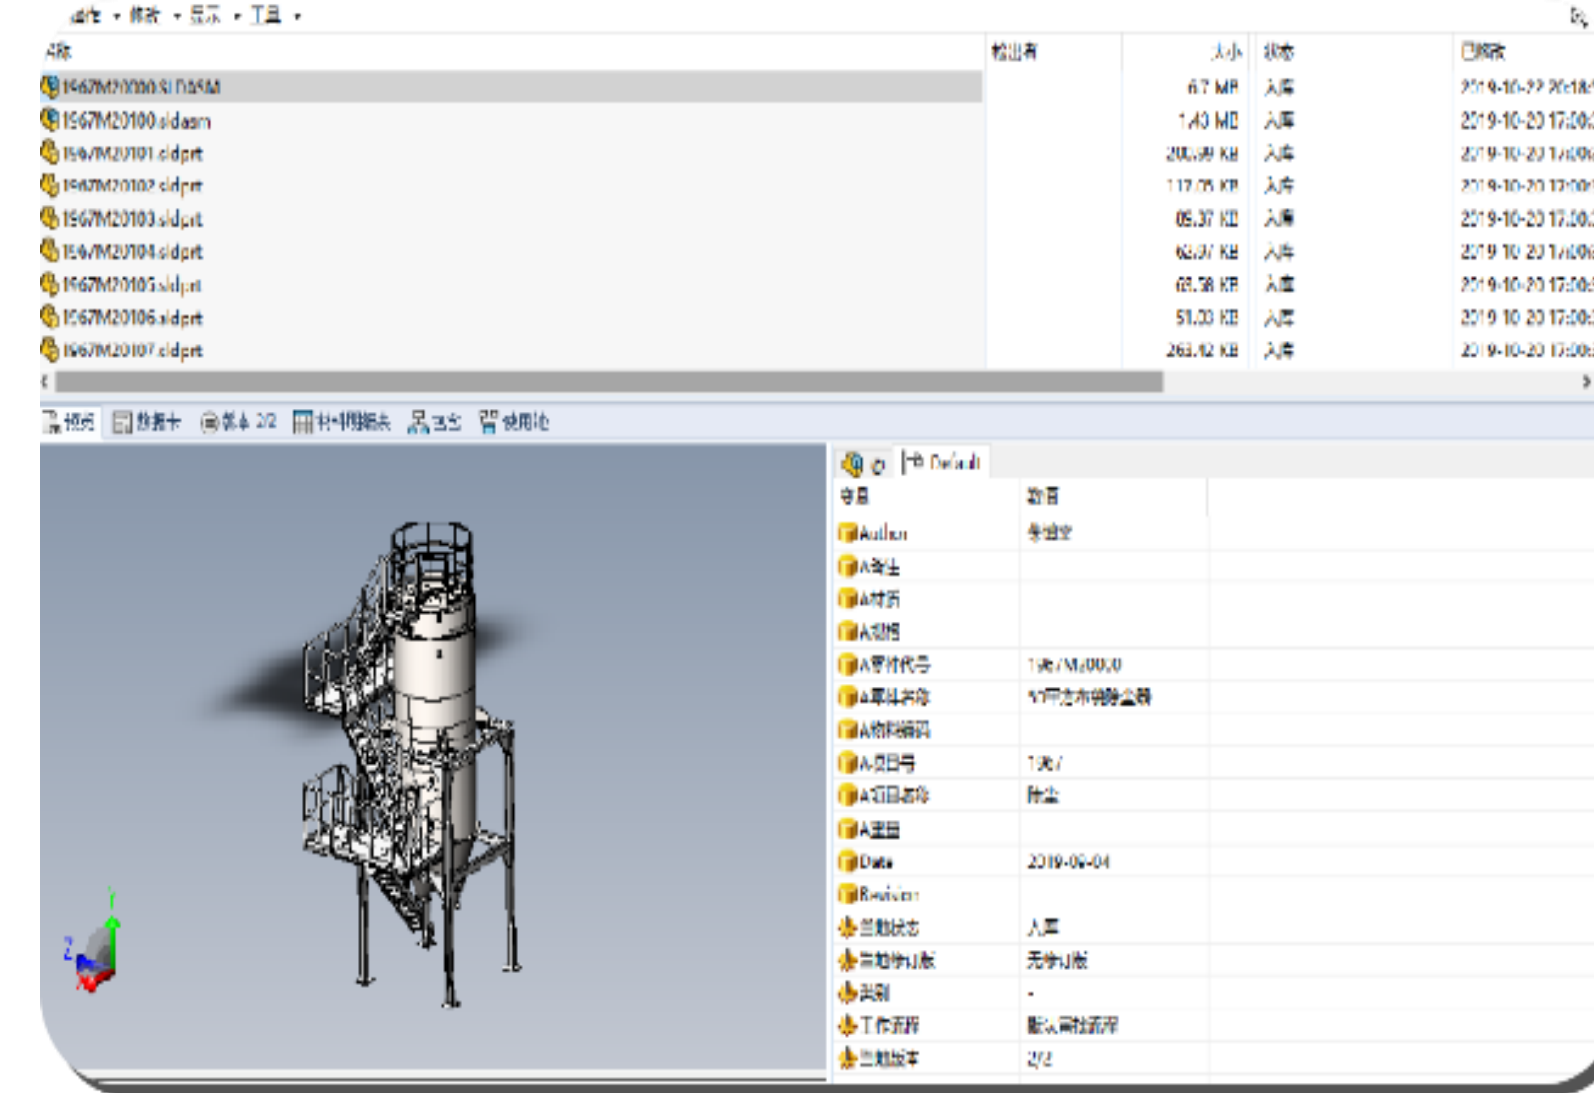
操作 ▾ 修改 ▾ 显示 ▾ 工具 ▾

| 名称 | 检出者 | 大小 | 状态 | 已修改 |
|---|---|---|---|---|
| 1967M20000.SLDASM | | 6.7 MB | 入库 | 2019-10-22 20:18 |
| 1967M20100.sldasm | | 1.40 MB | 入库 | 2019-10-20 17:00 |
| 1967M20101.sldprt | | 200.99 KB | 入库 | 2019-10-20 17:00 |
| 1967M20102.sldprt | | 117.05 KB | 入库 | 2019-10-20 17:00 |
| 1967M20103.sldprt | | 65.37 KB | 入库 | 2019-10-20 17:00 |
| 1967M20104.sldprt | | 63.37 KB | 入库 | 2019-10-20 17:00 |
| 1967M20105.sldprt | | 63.58 KB | 入库 | 2019-10-20 17:00 |
| 1967M20106.sldprt | | 51.33 KB | 入库 | 2019-10-20 17:00 |
| 1967M20107.sldprt | | 263.12 KB | 入库 | 2019-10-20 17:00 |

预览 数据卡 版本 2/2 材料明细表 包含 使用处

@ Default

| 变量 | 数值 |
|---|---|
| Author | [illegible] |
| A备注 | |
| A材质 | |
| A规格 | |
| A零件代号 | 1967M20000 |
| A零件名称 | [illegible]除尘器 |
| A物料编码 | |
| A项目号 | 1967 |
| A项目名称 | 除尘 |
| A重量 | |
| Date | 2019-09-04 |
| Revision | |
| 当前状态 | 入库 |
| 当前修订版 | 无修订版 |
| 类别 | - |
| 工作流程 | 默认工作流程 |
| 当前版本 | 2/2 |